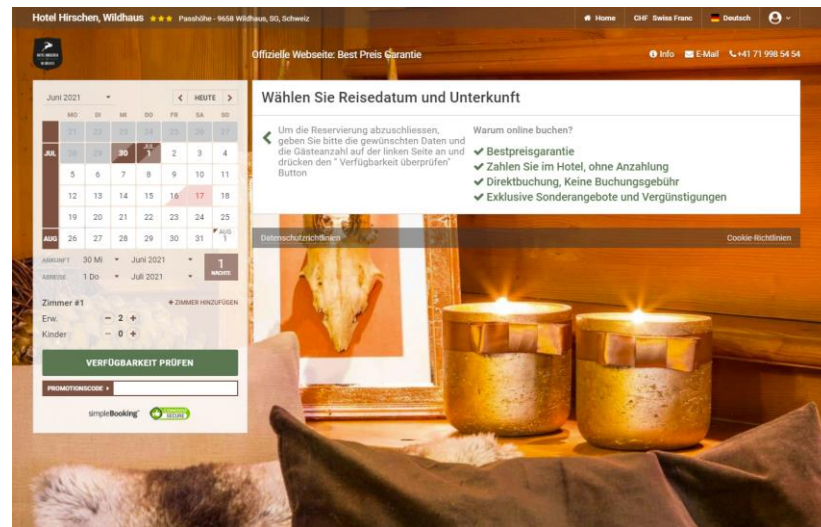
Hotel Hirschen, Wildhaus ★★★ Passhöhe - 9658 Wildhaus, SG, Schweiz

Home CHF Swiss Franc Deutsch

Offizielle Webseite: Best Preis Garantie

Info E-Mail +41 71 998 54 54

Juni 2021 HEUTE

| | MO | DI | MI | DO | FR | SA | SO |
|---|---|---|---|---|---|---|---|
| | 21 | 22 | 23 | 24 | 25 | 26 | 27 |
| JUL | 28 | 29 | 30 | JUL 1 | 2 | 3 | 4 |
| | 5 | 6 | 7 | 8 | 9 | 10 | 11 |
| | 12 | 13 | 14 | 15 | 16 | 17 | 18 |
| | 19 | 20 | 21 | 22 | 23 | 24 | 25 |
| AUG | 26 | 27 | 28 | 29 | 30 | 31 | AUG 1 |

ANKUNFT 30 Mi Juni 2021
ABREISE 1 Do Juli 2021
1 NACHT

Zimmer #1 + ZIMMER HINZUFÜGEN
Erw. − 2 +
Kinder − 0 +

VERFÜGBARKEIT PRÜFEN

PROMOTIONSCODE ›

simpleBooking

Wählen Sie Reisedatum und Unterkunft

Um die Reservierung abzuschliessen, geben Sie bitte die gewünschten Daten und die Gästeanzahl auf der linken Seite an und drücken den " Verfügbarkeit überprüfen" Button

Warum online buchen?
✔ Bestpreisgarantie
✔ Zahlen Sie im Hotel, ohne Anzahlung
✔ Direktbuchung, Keine Buchungsgebühr
✔ Exklusive Sonderangebote und Vergünstigungen

Datenschutzrichtlinien

Cookie-Richtlinien